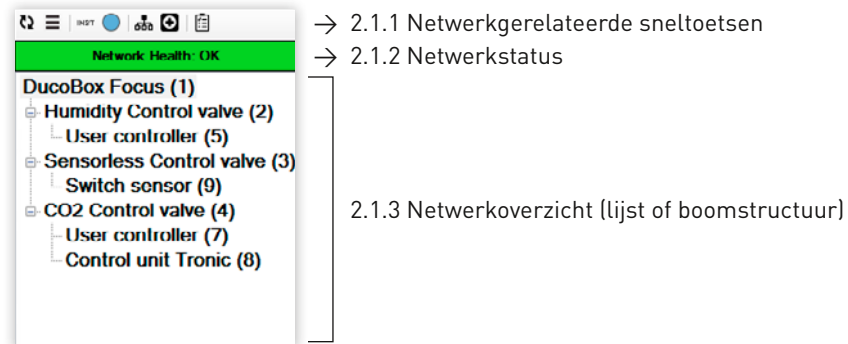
INST

Network Health: OK

DucoBox Focus (1)
Humidity Control valve (2)
User controller (5)
Sensorless Control valve (3)
Switch sensor (9)
CO2 Control valve (4)
User controller (7)
Control unit Tronic (8)

→ 2.1.1 Netwerkgerelateerde sneltoetsen
→ 2.1.2 Netwerkstatus
2.1.3 Netwerkoverzicht (lijst of boomstructuur)